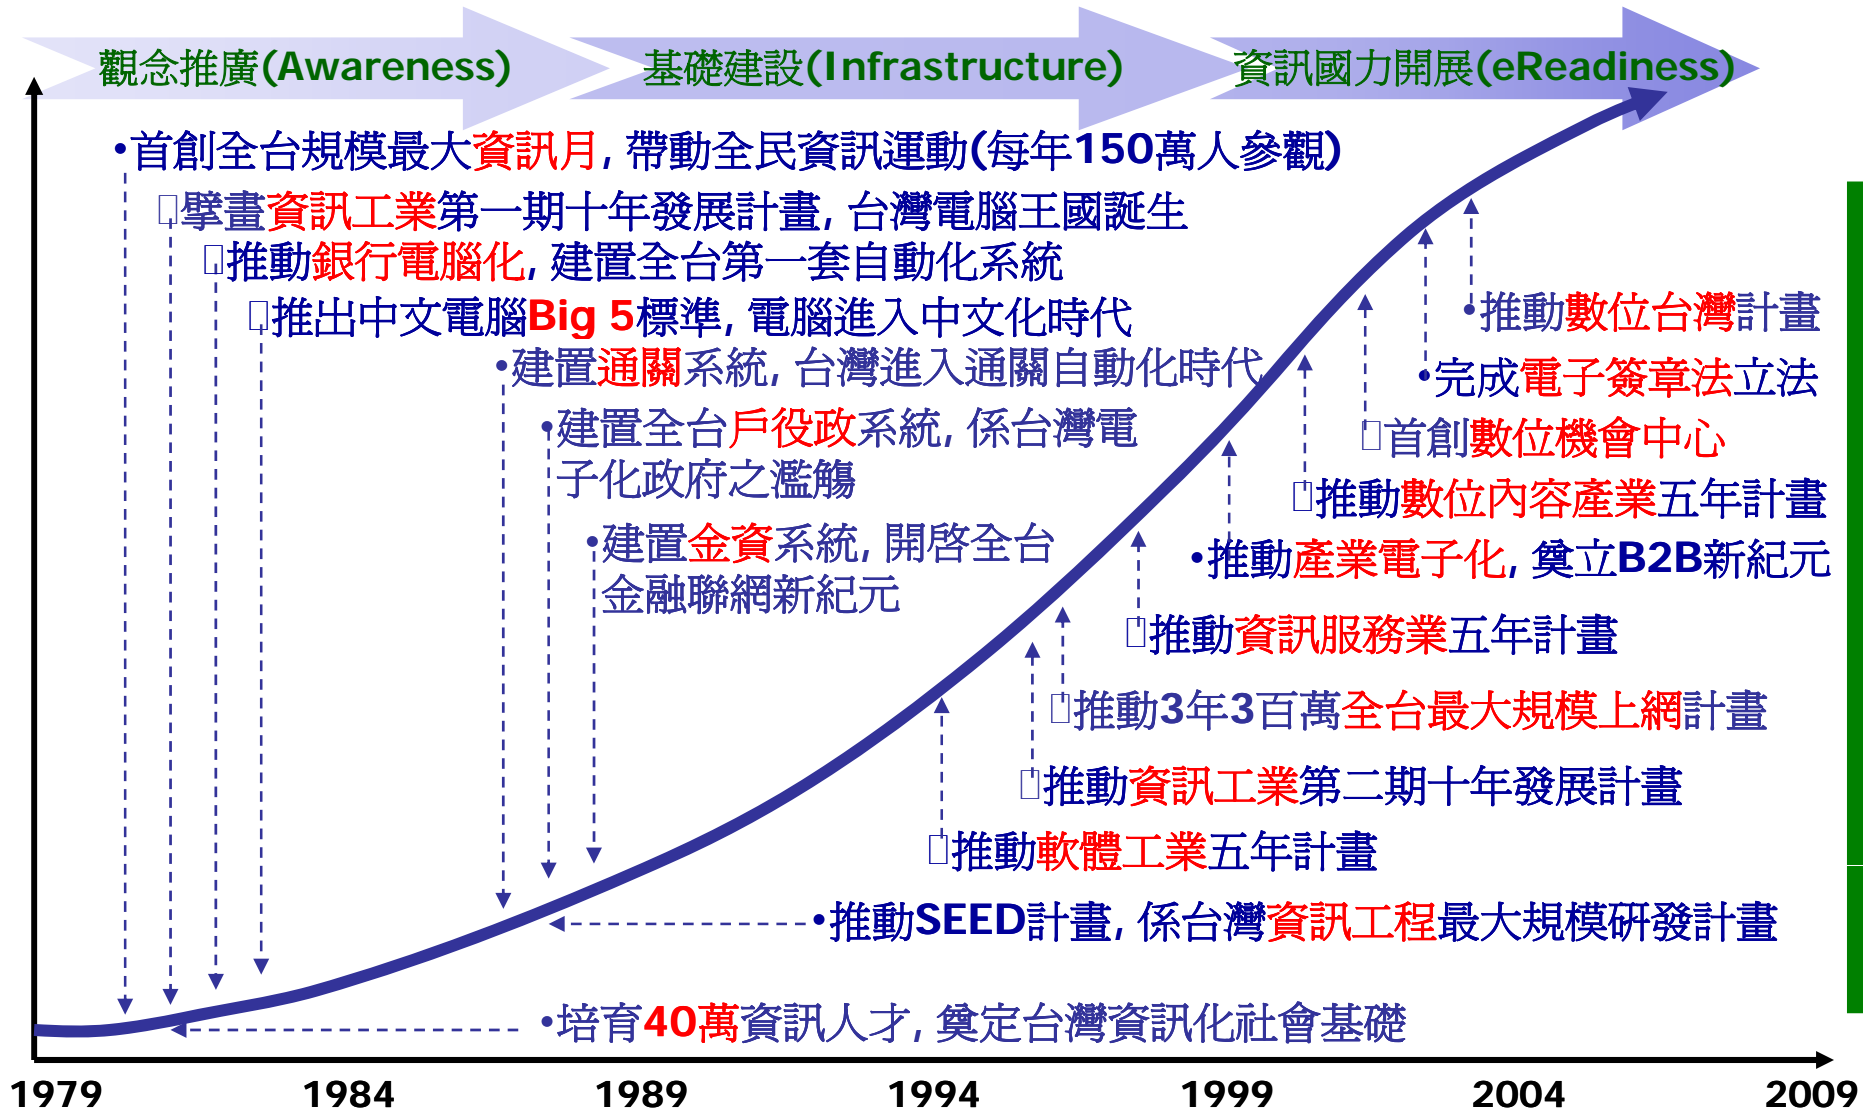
觀念推廣(Awareness)　基礎建設(Infrastructure)　資訊國力開展(eReadiness)

•首創全台規模最大資訊月, 帶動全民資訊運動(每年150萬人參觀)

擘畫資訊工業第一期十年發展計畫, 台灣電腦王國誕生

推動銀行電腦化, 建置全台第一套自動化系統

推出中文電腦Big 5標準, 電腦進入中文化時代

•建置通關系統, 台灣進入通關自動化時代

•建置全台戶役政系統, 係台灣電子化政府之濫觴

•建置金資系統, 開啓全台金融聯網新紀元

•推動數位台灣計畫

•完成電子簽章法立法

首創數位機會中心

推動數位內容產業五年計畫

•推動產業電子化, 奠立B2B新紀元

推動資訊服務業五年計畫

推動3年3百萬全台最大規模上網計畫

推動資訊工業第二期十年發展計畫

推動軟體工業五年計畫

•推動SEED計畫, 係台灣資訊工程最大規模研發計畫

•培育40萬資訊人才, 奠定台灣資訊化社會基礎

1979　1984　1989　1994　1999　2004　2009